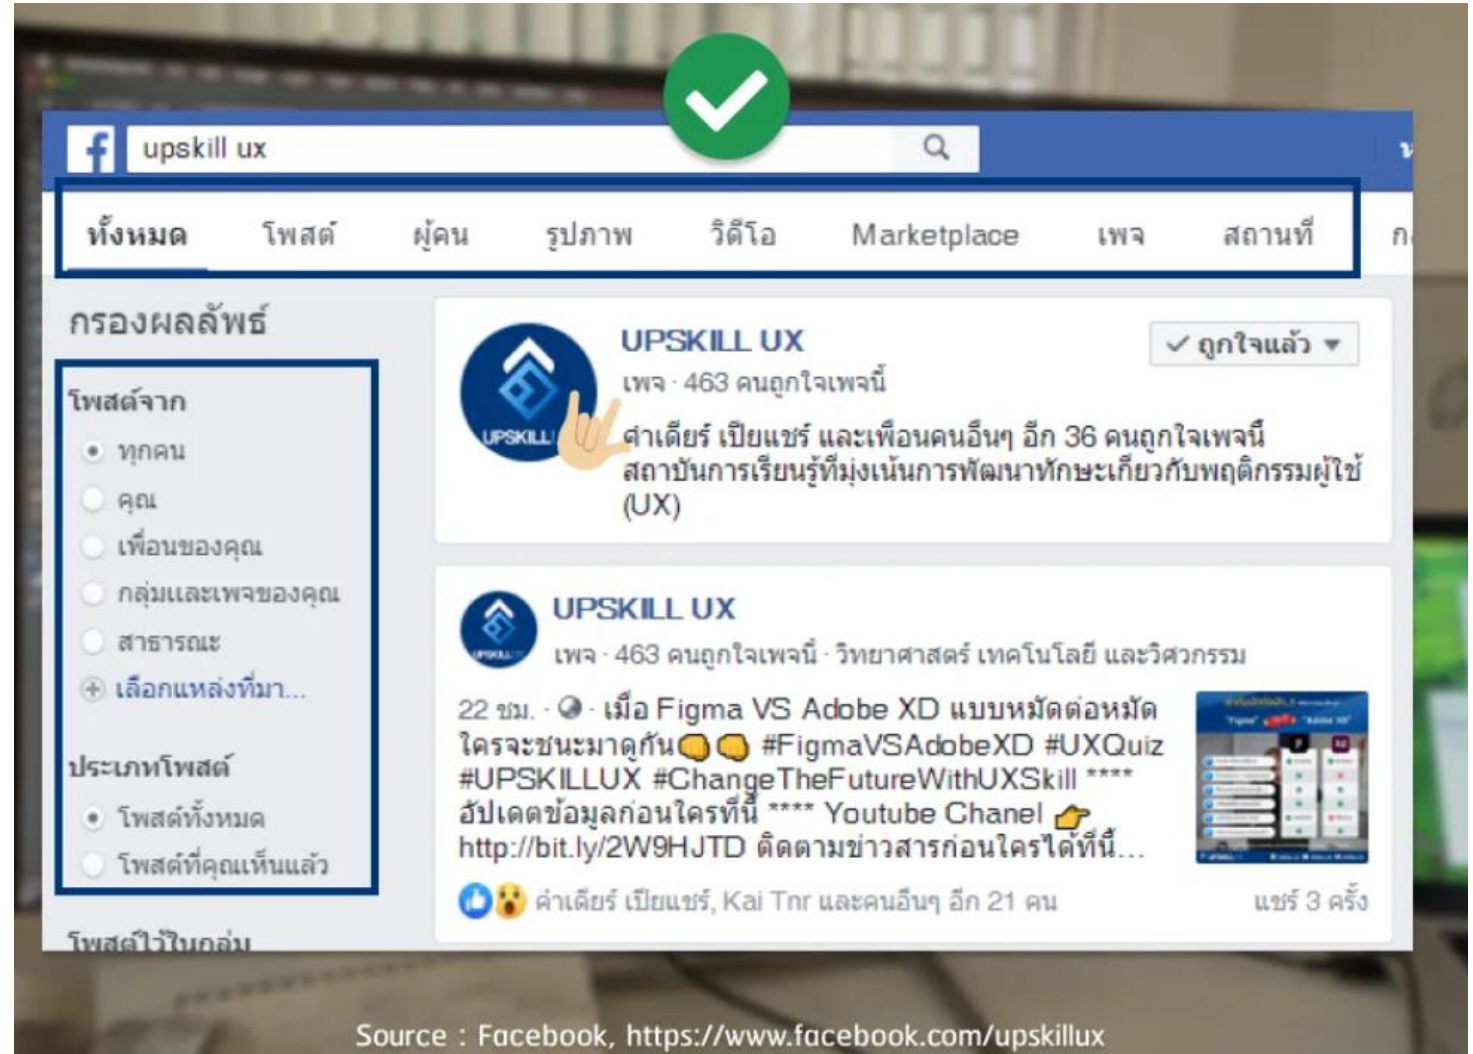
upskill ux

ทั้งหมด โพสต์ ผู้คน รูปภาพ วิดีโอ Marketplace เพจ สถานที่ ก

กรองผลลัพธ์

โพสต์จาก
ทุกคน
คุณ
เพื่อนของคุณ
กลุ่มและเพจของคุณ
สาธารณะ
เลือกแหล่งที่มา...

ประเภทโพสต์
โพสต์ทั้งหมด
โพสต์ที่คุณเห็นแล้ว

โพสต์ไว้ในกลุ่ม

UPSKILL UX
เพจ · 463 คนถูกใจเพจนี้
✓ ถูกใจแล้ว
ศาเดียร์ เปียแชร์ และเพื่อนคนอื่นๆ อีก 36 คนถูกใจเพจนี้
สถาบันการเรียนรู้ที่มุ่งเน้นการพัฒนาทักษะเกี่ยวกับพฤติกรรมผู้ใช้ (UX)

UPSKILL UX
เพจ · 463 คนถูกใจเพจนี้ · วิทยาศาสตร์ เทคโนโลยี และวิศวกรรม
22 ชม. · เมื่อ Figma VS Adobe XD แบบหมัดต่อหมัด ใครจะชนะมาดูกัน #FigmaVSAdobeXD #UXQuiz #UPSKILLUX #ChangeTheFutureWithUXSkill **** อัปเดตข้อมูลก่อนใครที่นี่ **** Youtube Chanel http://bit.ly/2W9HJTD ติดตามข่าวสารก่อนใครได้ที่นี่...
ศาเดียร์ เปียแชร์, Kai Tnr และคนอื่นๆ อีก 21 คน
แชร์ 3 ครั้ง

Source : Facebook, https://www.facebook.com/upskillux